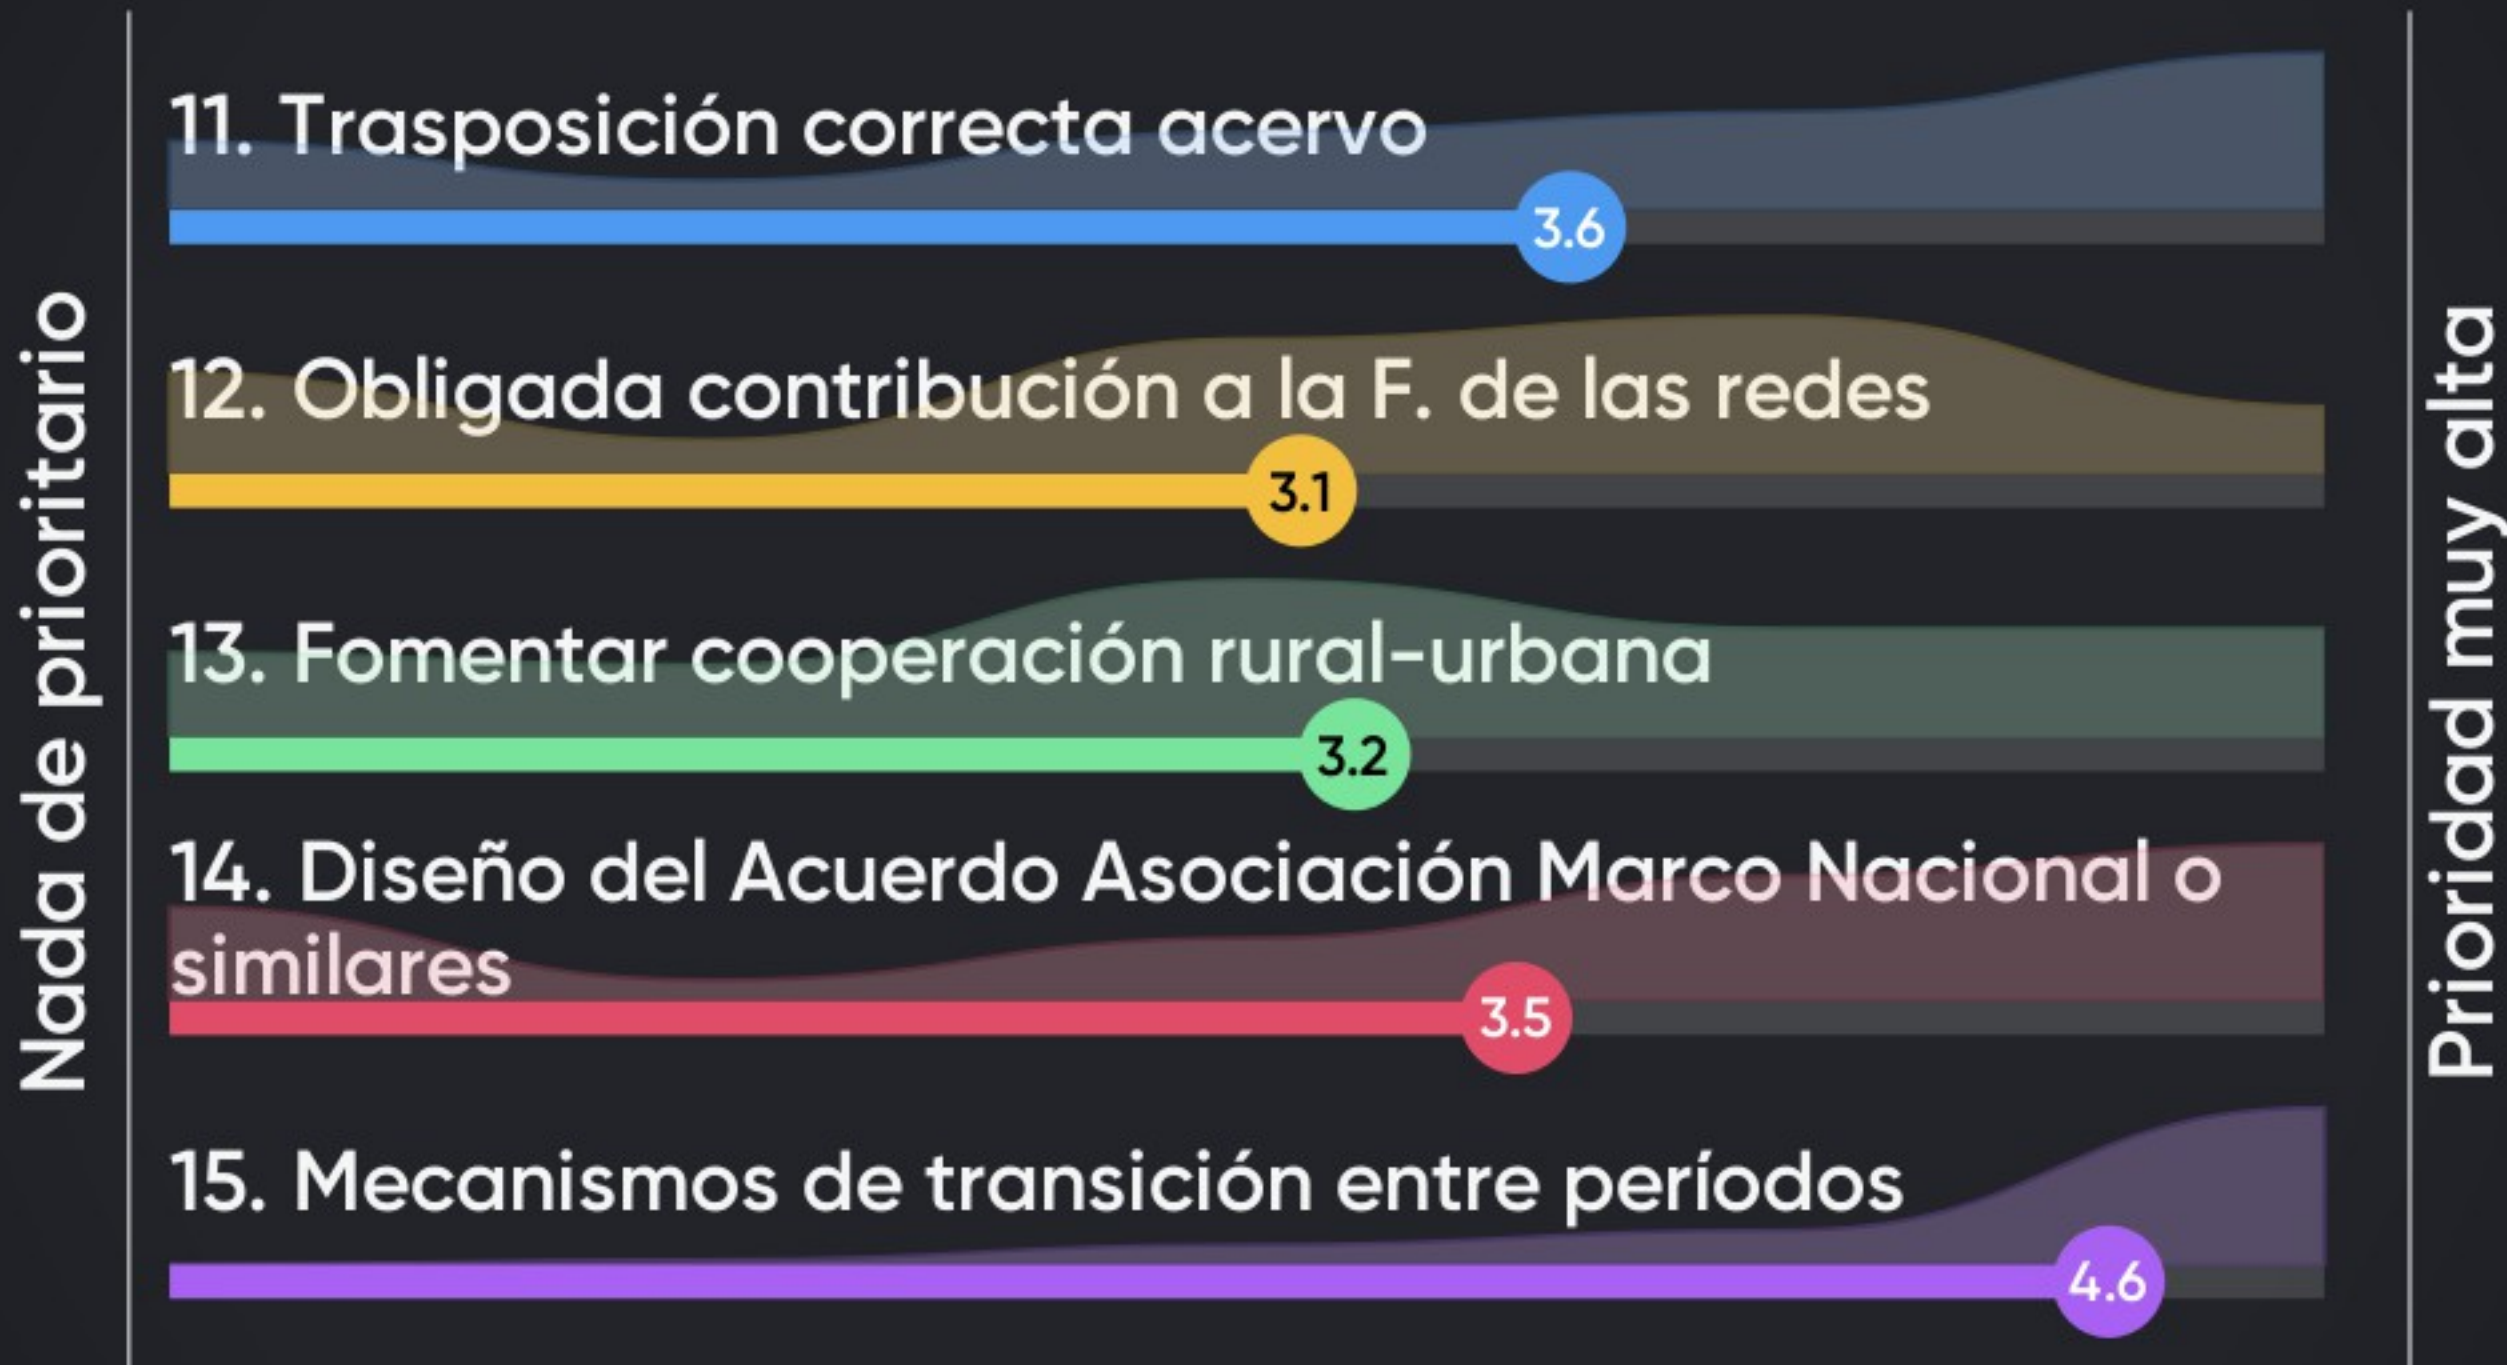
Nada de prioritario

11. Trasposición correcta acervo
3.6

12. Obligada contribución a la F. de las redes
3.1

13. Fomentar cooperación rural-urbana
3.2

14. Diseño del Acuerdo Asociación Marco Nacional o similares
3.5

15. Mecanismos de transición entre períodos
4.6

Prioridad muy alta